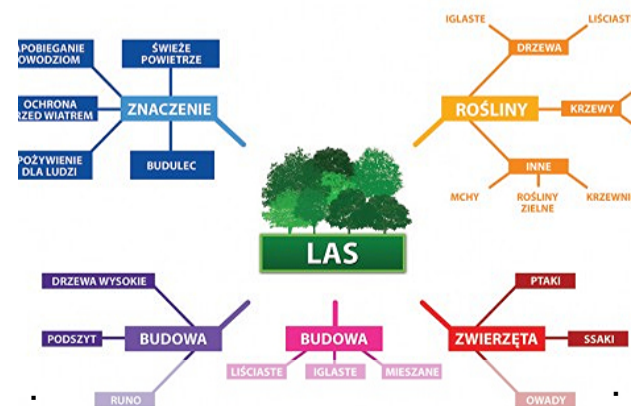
APOBIEGANIE OWODZIOM

ŚWIEŻE POWIETRZE

OCHRONA RZED WIATREM

ZNACZENIE

POŻYWIENIE DLA LUDZI

BUDULEC

IGLASTE

LIŚCIAST

DRZEWA

ROŚLINY

KRZEWY

INNE

MCHY

ROŚLINY ZIELNE

KRZEWNI

LAS

DRZEWA WYSOKIE

PODSZYT

BUDOWA

RUNO

BUDOWA

LIŚCIASTE

IGLASTE

MIESZANE

PTAKI

ZWIERZĘTA

SSAKI

OWADY